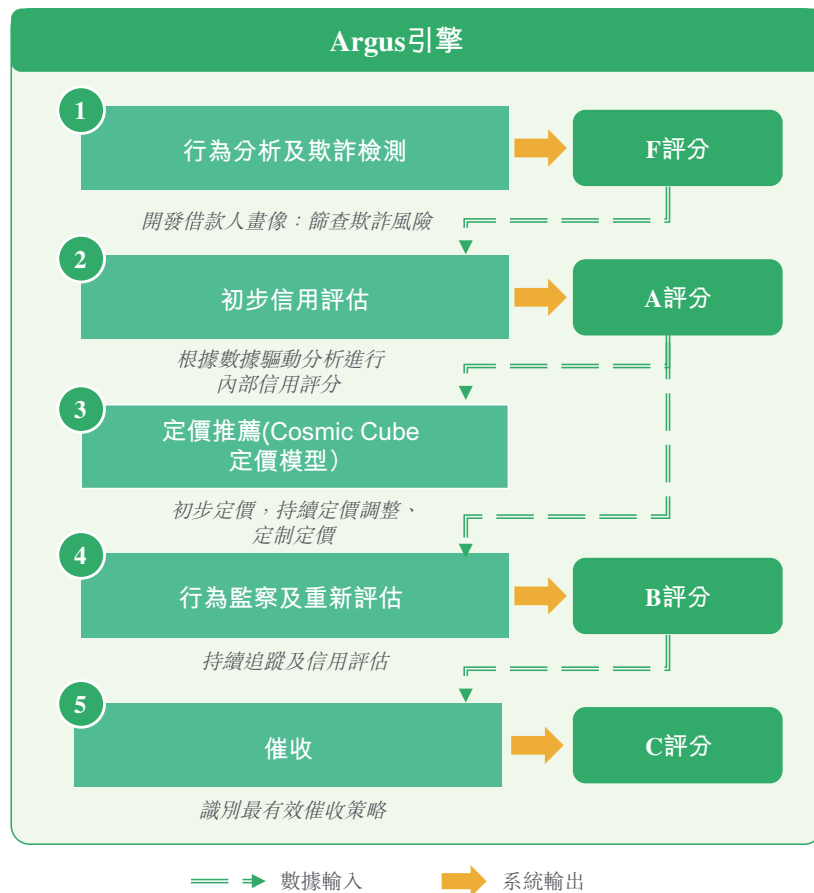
Argus引擎

1
行為分析及欺詐檢測
F評分
開發借款人畫像：篩查欺詐風險

2
初步信用評估
A評分
根據數據驅動分析進行內部信用評分

3
定價推薦(Cosmic Cube定價模型)
初步定價，持續定價調整、定制定價

4
行為監察及重新評估
B評分
持續追蹤及信用評估

5
催收
C評分
識別最有效催收策略

數據輸入
系統輸出